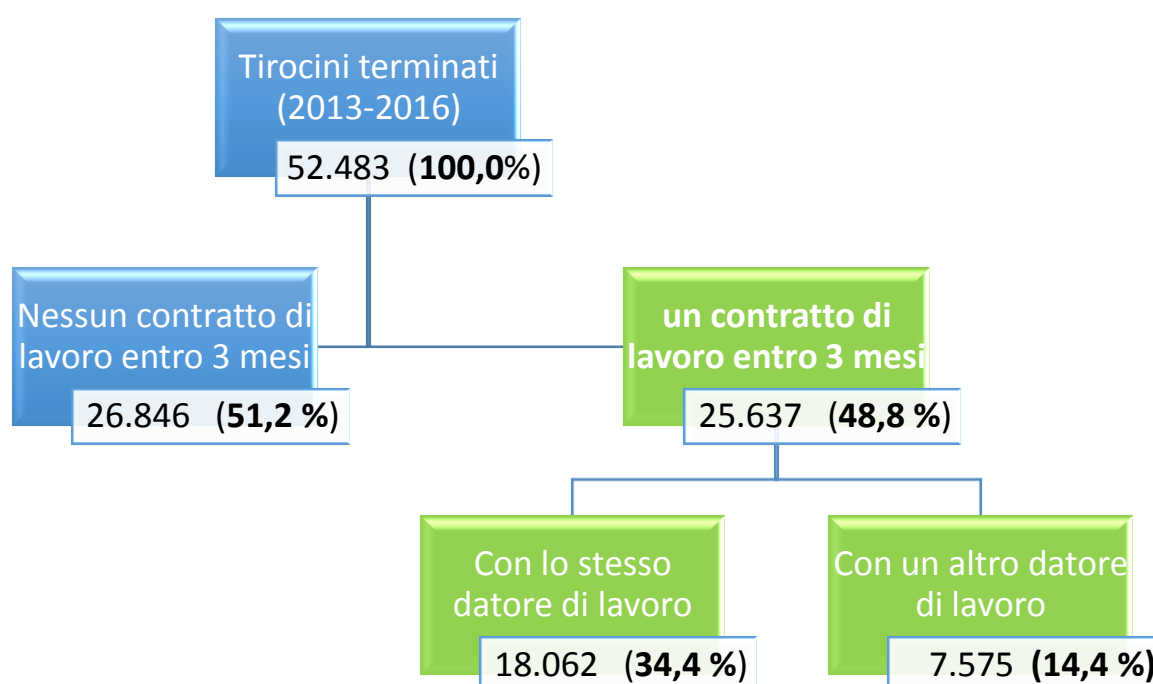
Tirocini terminati (2013-2016)

52.483 (**100,0**%)

Nessun contratto di lavoro entro 3 mesi

26.846 (**51,2 %**)

**un contratto di lavoro entro 3 mesi**

25.637 (**48,8 %**)

Con lo stesso datore di lavoro

18.062 (**34,4 %**)

Con un altro datore di lavoro

7.575 (**14,4 %**)